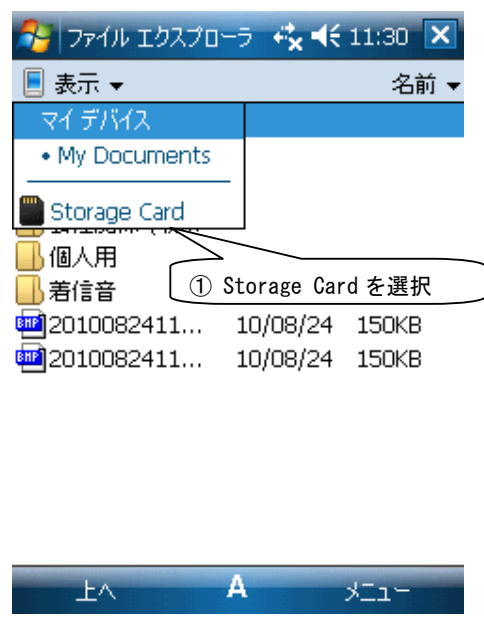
ファイル エクスプローラ 11:30 ✕

表示 ▾ 名前 ▾

マイ デバイス

• My Documents

Storage Card

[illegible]

個人用

着信音

① Storage Card を選択

2010082411... 10/08/24 150KB

2010082411... 10/08/24 150KB

上へ A メニュー